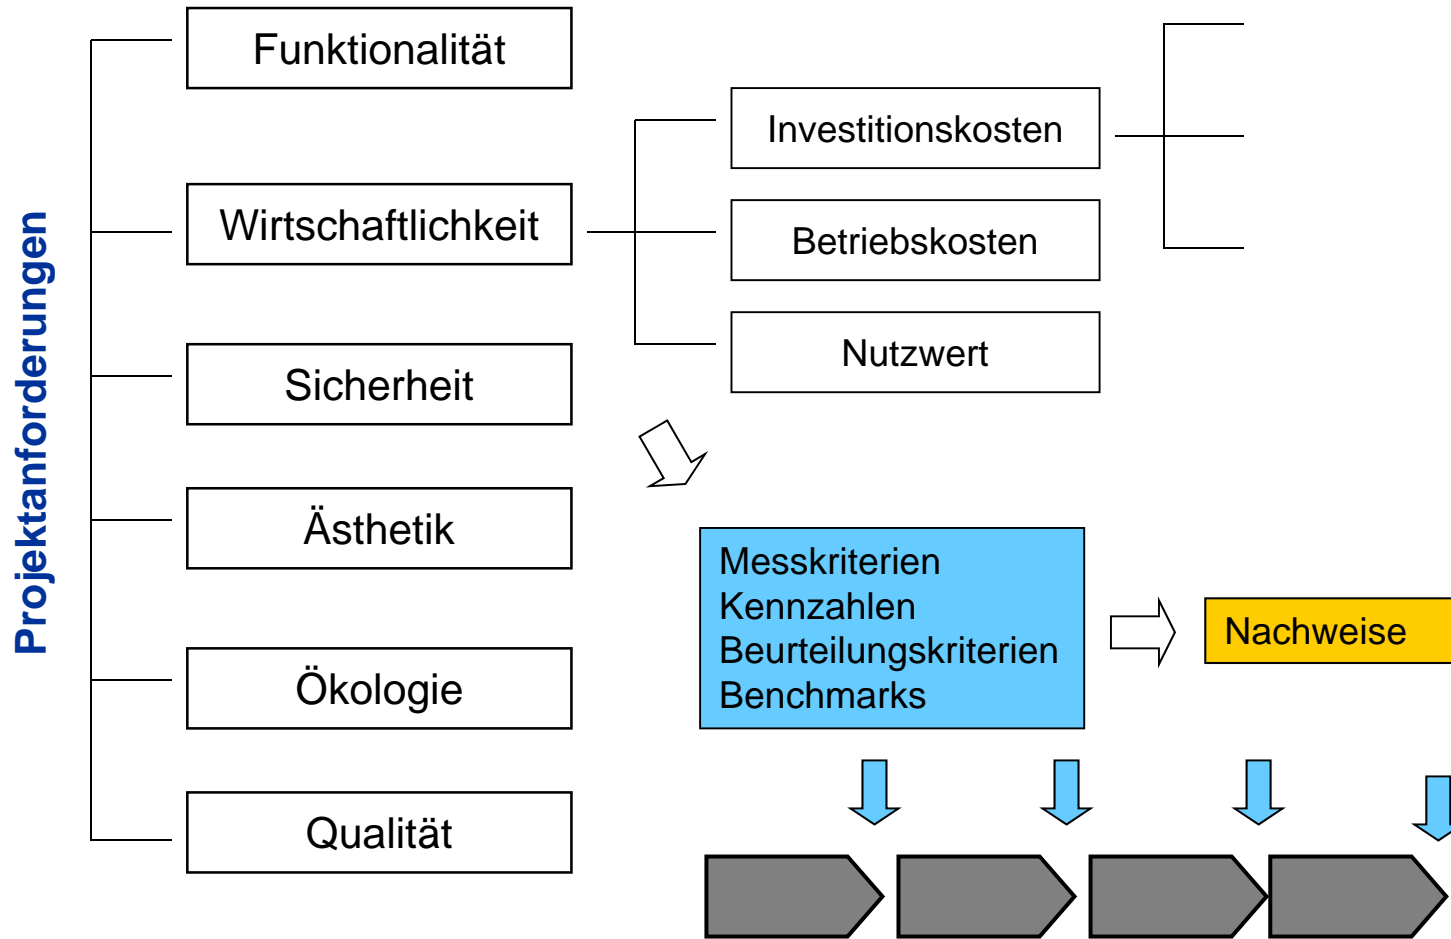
Projektanforderungen

Funktionalität

Wirtschaftlichkeit

Sicherheit

Ästhetik

Ökologie

Qualität

Investitionskosten

Betriebskosten

Nutzwert

Messkriterien
Kennzahlen
Beurteilungskriterien
Benchmarks

Nachweise